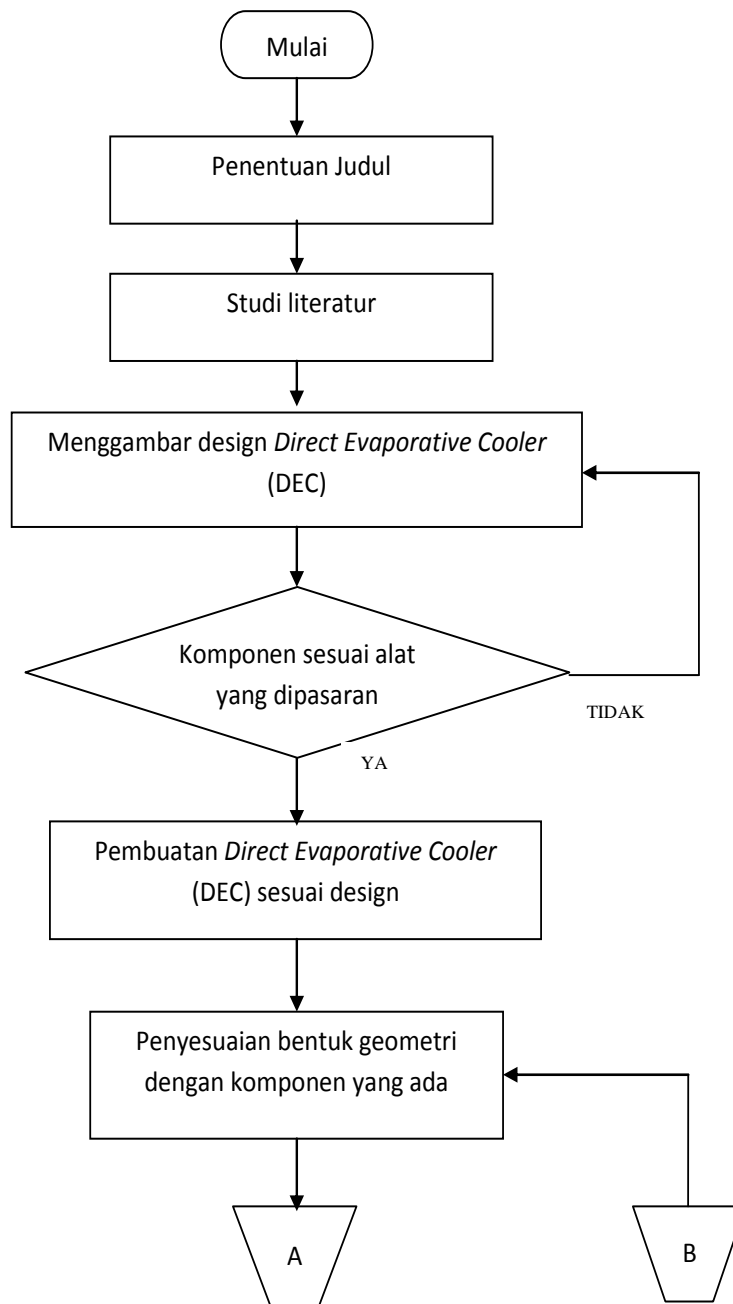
Mulai

Penentuan Judul

Studi literatur

Menggambar design *Direct Evaporative Cooler* (DEC)

Komponen sesuai alat yang dipasaran

TIDAK

YA

Pembuatan *Direct Evaporative Cooler* (DEC) sesuai design

Penyesuaian bentuk geometri dengan komponen yang ada

A

B